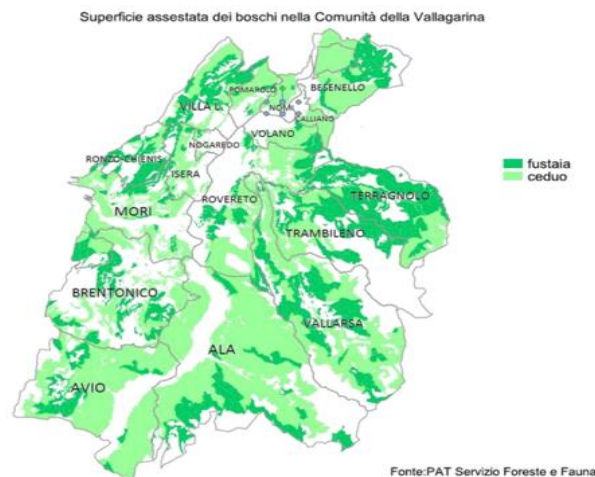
Superficie assestata dei boschi nella Comunità della Vallagarina

POMAROLO
BESENELLO
VILLA L.
NOMI
CALLIANO
VOLANO
NOGAREDO
RONZO-CHIENIS
ISERA
MORI
ROVERETO
TERRAGNOLO
TRAMBILENO
BRENTONICO
VALLARSA
ALA
AVIO

fustaia
ceduo

Fonte:PAT Servizio Foreste e Fauna